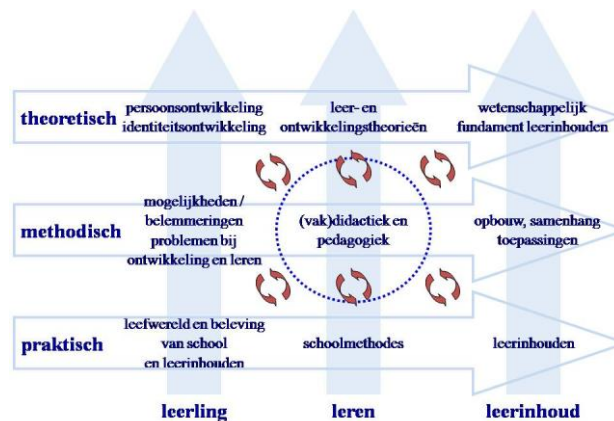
theoretisch persoonsontwikkeling identiteitsontwikkeling

leer- en ontwikkelingstheorieën

wetenschappelijk fundament leerinhouden

methodisch mogelijkheden / belemmeringen problemen bij ontwikkeling en leren

(vak)didactiek en pedagogiek

opbouw, samenhang toepassingen

praktisch leefwereld en beleving van school en leerinhouden

schoolmethodes

leerinhouden

leerling

leren

leerinhoud